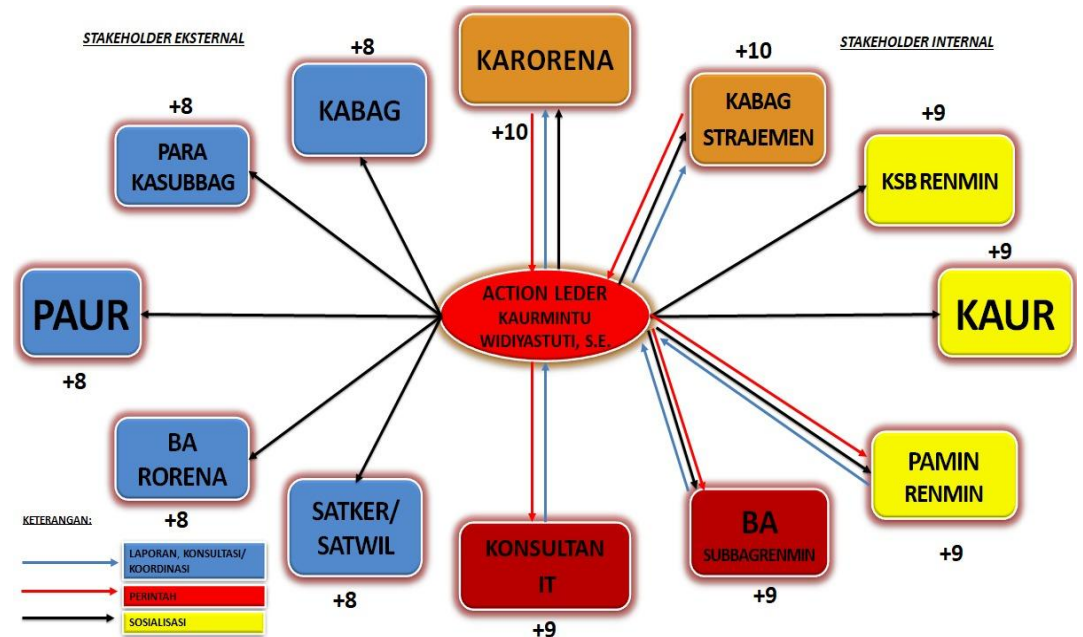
STAKEHOLDER EKSTERNAL

STAKEHOLDER INTERNAL

+8
KABAG

KARORENA
+10

+10
KABAG STRAJEMEN

+8
PARA KASUBBAG

+9
KSB RENMIN

+9
KAUR

PAUR
+8

ACTION LEDER
KAURMINTU
WIDIYASTUTI, S.E.

BA RORENA
+8

SATKER/ SATWIL
+8

KONSULTAN IT
+9

BA SUBBAGRENMIN
+9

PAMIN RENMIN
+9

KETERANGAN:
LAPORAN, KONSULTASI/ KOORDINASI
PERINTAH
SOSIALISASI